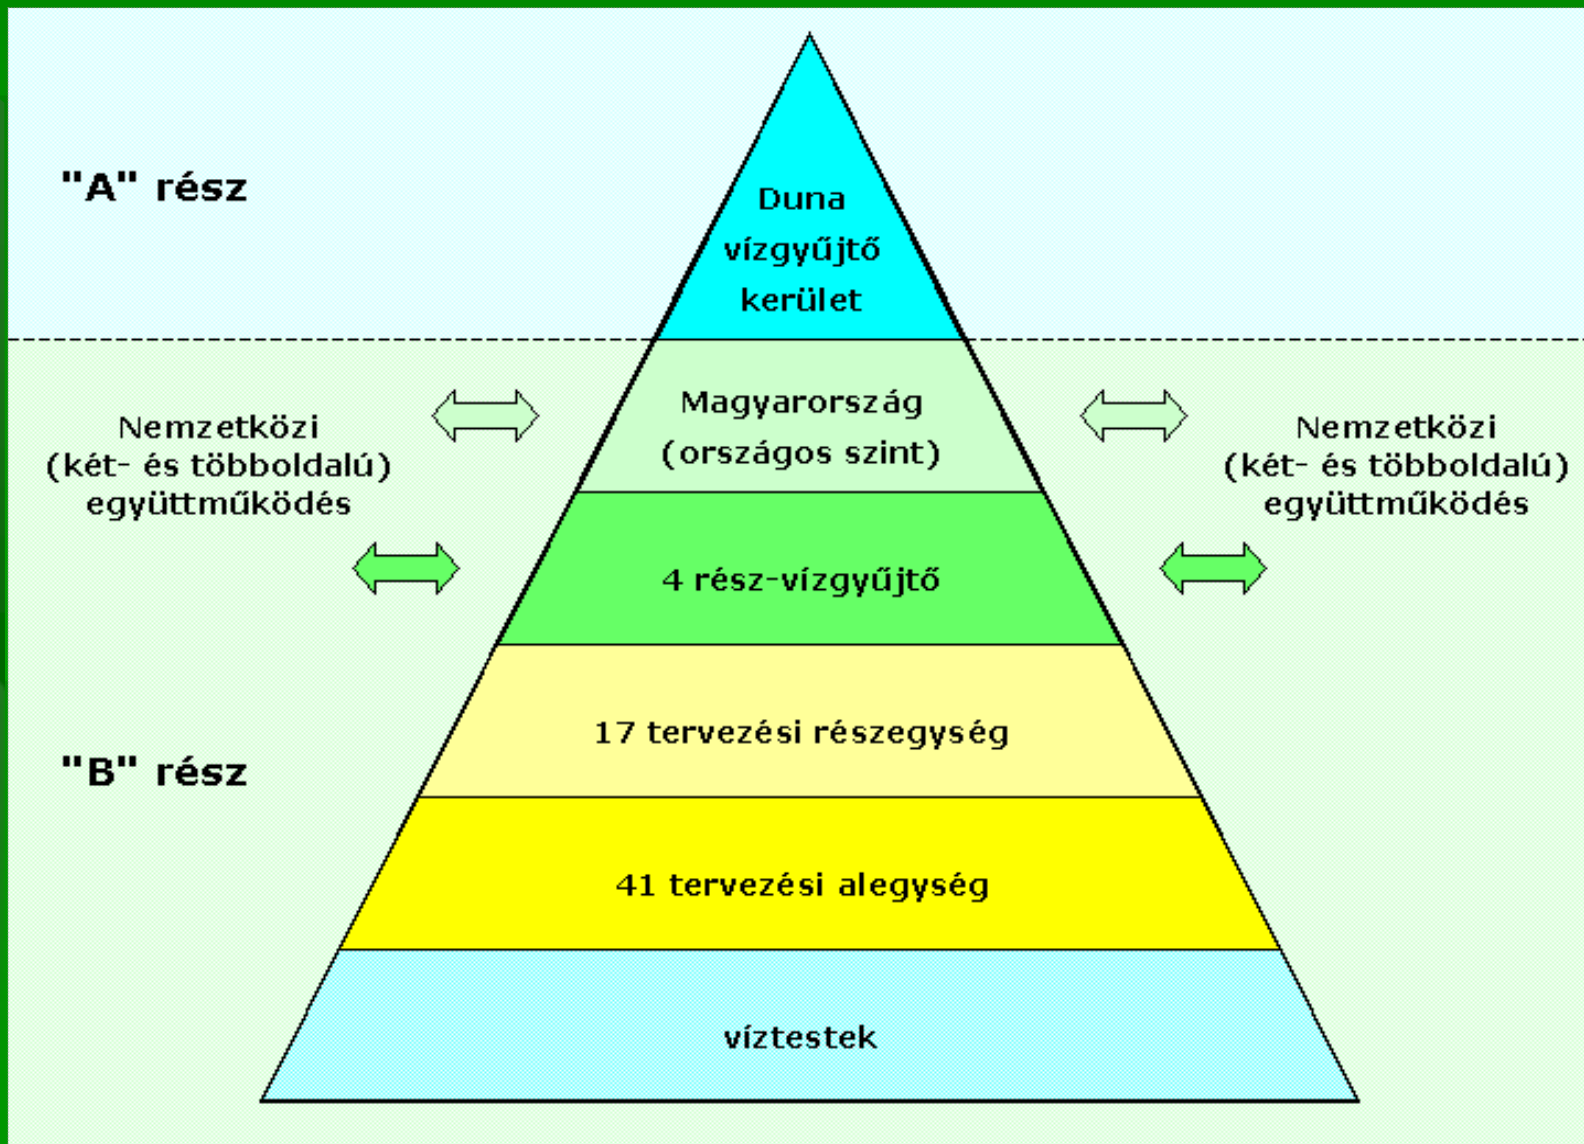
"A" rész

Duna vízgyűjtő kerület

Magyarország (országos szint)

Nemzetközi (két- és többoldalú) együttműködés

Nemzetközi (két- és többoldalú) együttműködés

4 rész-vízgyűjtő

17 tervezési részegység

"B" rész

41 tervezési alegység

víztestek